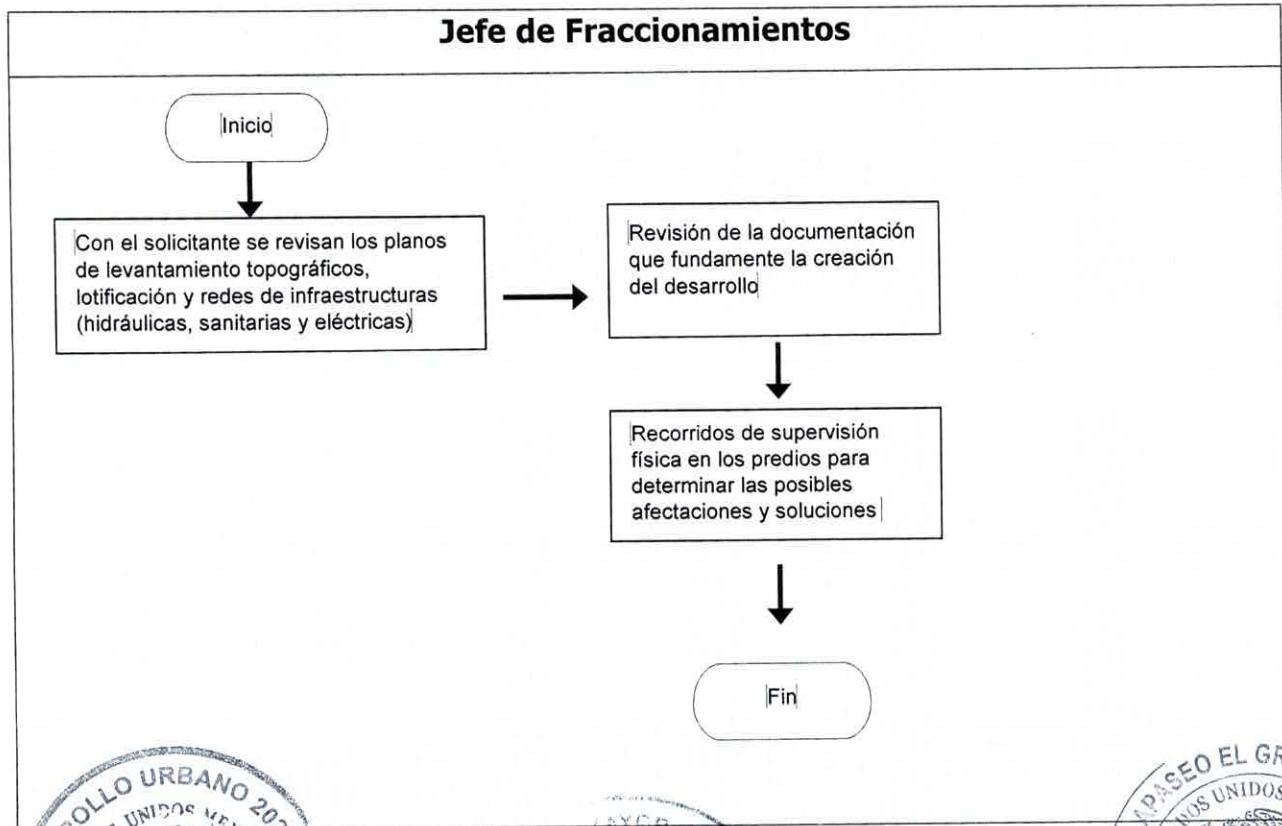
Jefe de Fraccionamientos

Inicio

Con el solicitante se revisan los planos de levantamiento topográficos, lotificación y redes de infraestructuras (hidráulicas, sanitarias y eléctricas)

Revisión de la documentación que fundamente la creación del desarrollo

Recorridos de supervisión física en los predios para determinar las posibles afectaciones y soluciones

Fin

OLLO URBANO 20
UNIDOS ME

APASEO EL GR
NOS UNIDOS